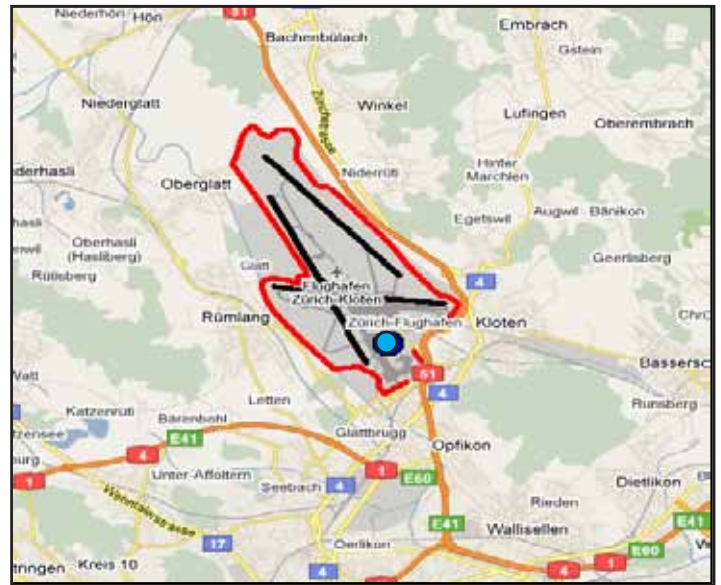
Niederhöri Höri
51
Bachenbülach
Embrach
Gstein
Niederglatt
Winkel
Lufingen
Oberembrach
Zürichstrasse
Niederrüti
Hinter Marchlen
iderhasli
Oberglatt
Egetswil
Augwil
Bänikon
Oberhasli (Hasliberg)
Rütisberg
Glatt
Geerlisberg
4
Flughafen Zürich-Kloten
Rümlang
Zürich-Flughafen
Kloten
ChrO
Basserso
Watt
51
4
Letten
Runsberg
Katzenrüti
Bärenbohl
tzensee
E41
Glattbrugg
Opfikon
4
4
1
Unter-Affoltern
Seebach
4
E60
Dietlikon
1
Wehntalerstrasse
Rieden
E41
Wallisellen
E41
17
Oerlikon
E60
ttringen
Kreis 10
4
1
4
1
4
1